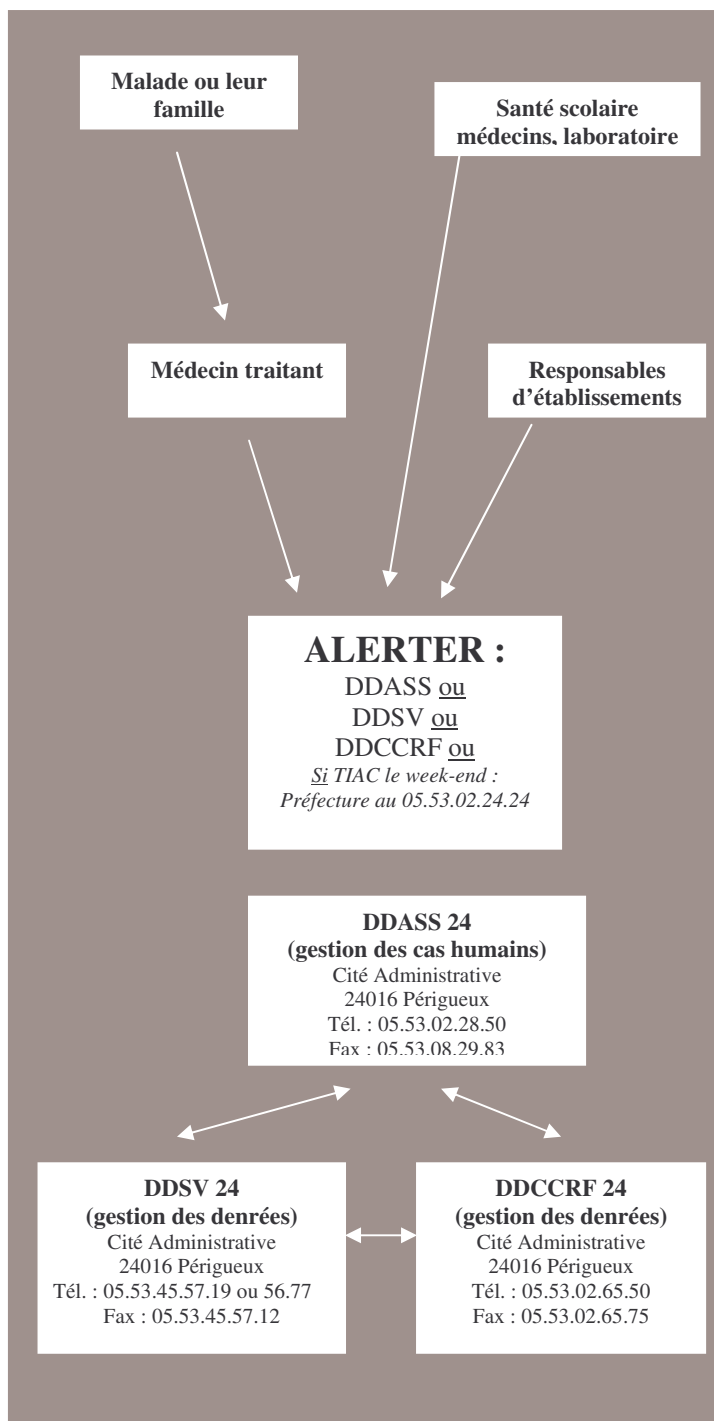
Malade ou leur famille

Santé scolaire médecins, laboratoire

Médecin traitant

Responsables d'établissements

ALERTER :
DDASS ou
DDSV ou
DDCCRF ou
*Si TIAC le week-end : Préfecture au 05.53.02.24.24*

DDASS 24
(gestion des cas humains)
Cité Administrative
24016 Périgueux
Tél. : 05.53.02.28.50
Fax : 05.53.08.29.83

DDSV 24
(gestion des denrées)
Cité Administrative
24016 Périgueux
Tél. : 05.53.45.57.19 ou 56.77
Fax : 05.53.45.57.12

DDCCRF 24
(gestion des denrées)
Cité Administrative
24016 Périgueux
Tél. : 05.53.02.65.50
Fax : 05.53.02.65.75